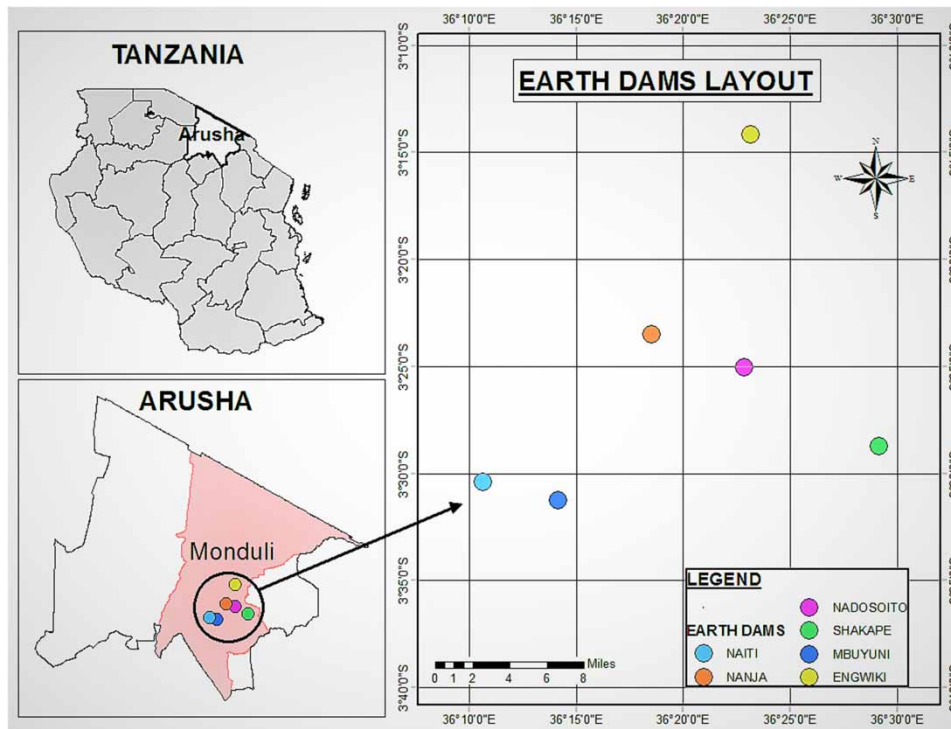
TANZANIA

Arusha

ARUSHA

Monduli

36°10'0"E 36°15'0"E 36°20'0"E 36°25'0"E 36°30'0"E

3°10'0"S

EARTH DAMS LAYOUT

3°15'0"S

N
W E
S

3°20'0"S

3°25'0"S

3°30'0"S

3°35'0"S

3°40'0"S

LEGEND

EARTH DAMS

NAITI

NANJA

NADOSOITO

SHAKAPE

MBUYUNI

ENGWIKI

0 1 2 4 6 8 Miles

36°10'0"E 36°15'0"E 36°20'0"E 36°25'0"E 36°30'0"E